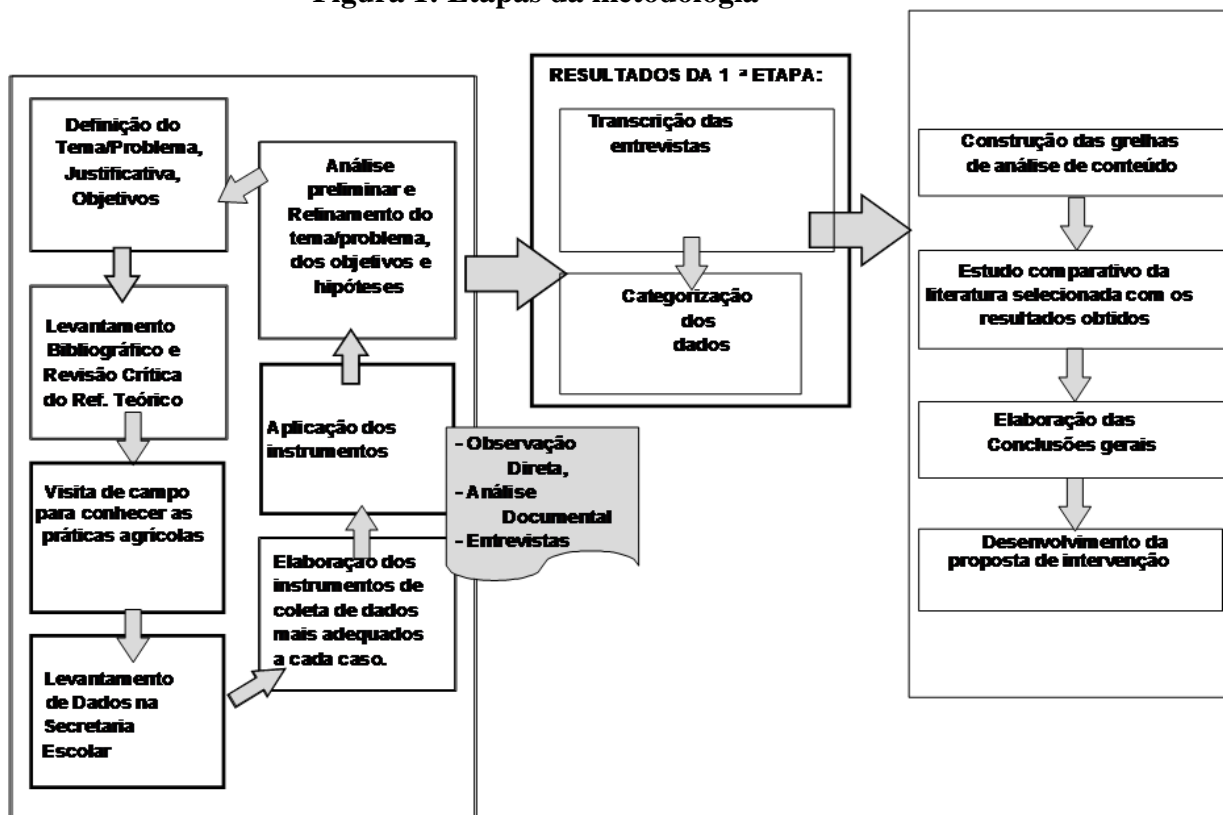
Figura 1: Etapas da metodologia

Definição do Tema/Problema, Justificativa, Objetivos

Levantamento Bibliográfico e Revisão Crítica do Ref. Teórico

Visita de campo para conhecer as práticas agrícolas

Levantamento de Dados na Secretaria Escolar

Análise preliminar e Refinamento do tema/problema, dos objetivos e hipóteses

Aplicação dos instrumentos

- Observação Direta,
- Análise Documental
- Entrevistas

Elaboração dos instrumentos de coleta de dados mais adequados a cada caso.

RESULTADOS DA 1 ª ETAPA:

Transcrição das entrevistas

Categorização dos dados

Construção das grelhas de análise de conteúdo

Estudo comparativo da literatura selecionada com os resultados obtidos

Elaboração das Conclusões gerais

Desenvolvimento da proposta de intervenção